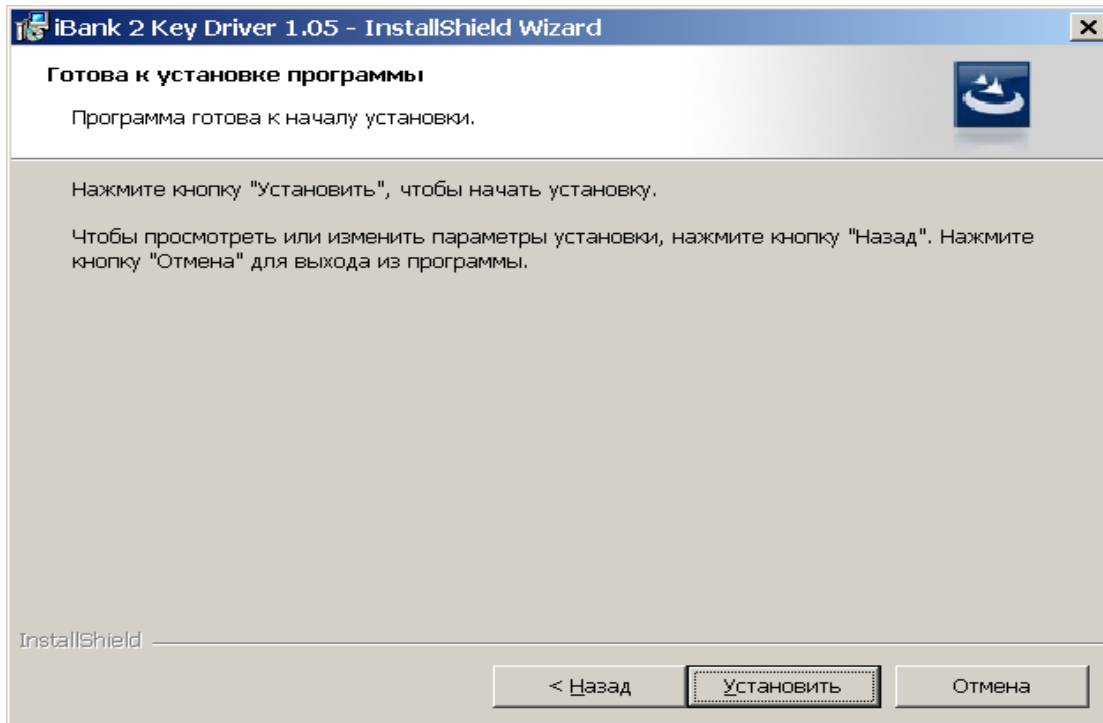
iBank 2 Key Driver 1.05 - InstallShield Wizard

Готова к установке программы

Программа готова к началу установки.

Нажмите кнопку "Установить", чтобы начать установку.

Чтобы просмотреть или изменить параметры установки, нажмите кнопку "Назад". Нажмите кнопку "Отмена" для выхода из программы.

InstallShield

< Назад

Установить

Отмена